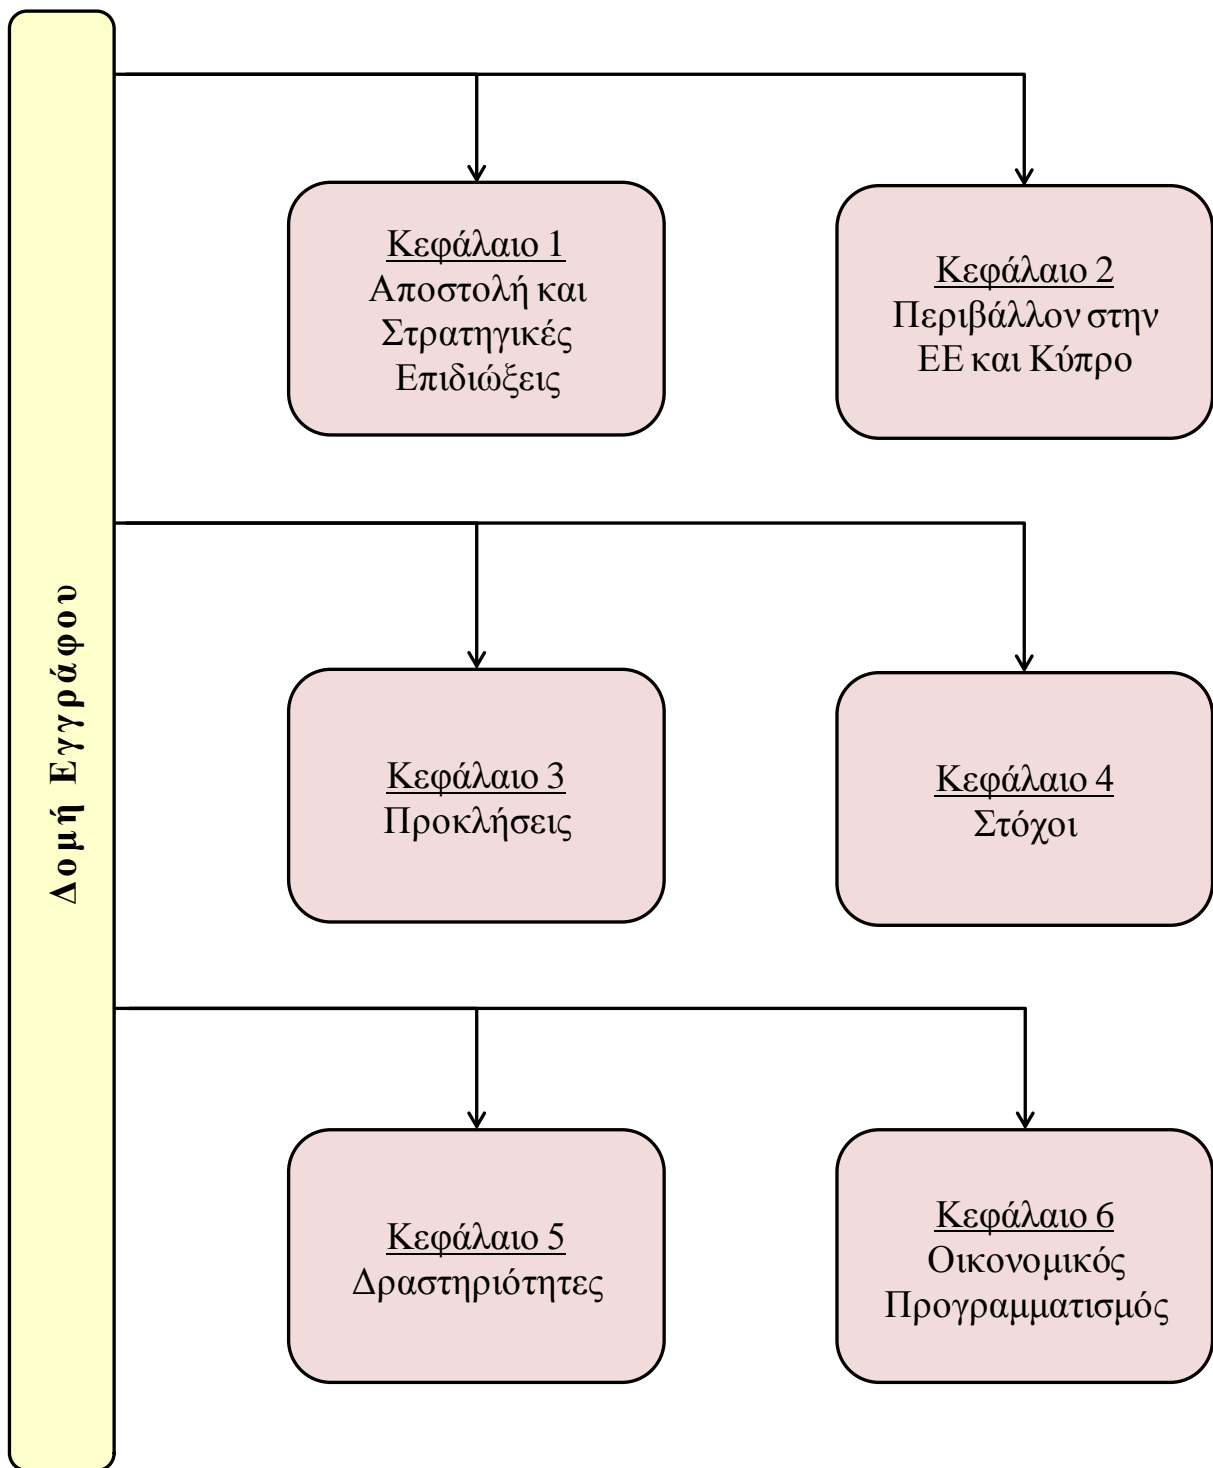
Δομή Εγγράφου

Κεφάλαιο 1
Αποστολή και Στρατηγικές Επιδιώξεις

Κεφάλαιο 2
Περιβάλλον στην ΕΕ και Κύπρο

Κεφάλαιο 3
Προκλήσεις

Κεφάλαιο 4
Στόχοι

Κεφάλαιο 5
Δραστηριότητες

Κεφάλαιο 6
Οικονομικός Προγραμματισμός